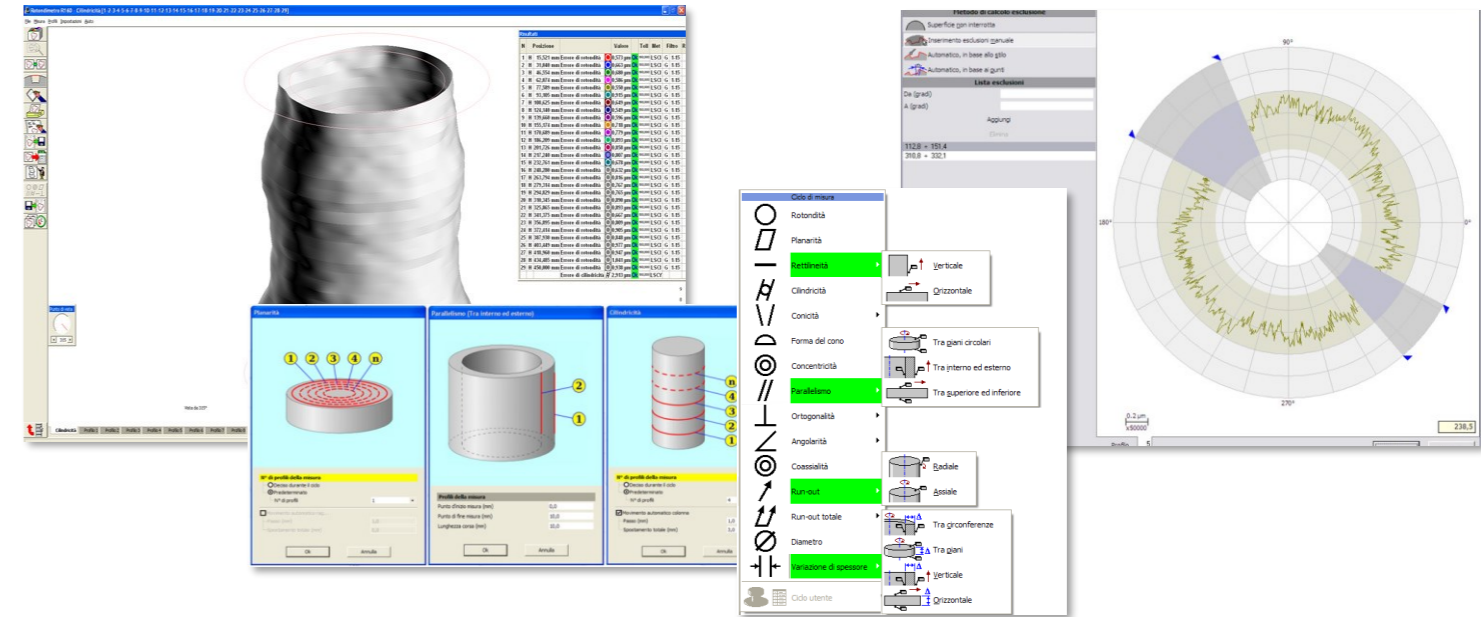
Cilindricità [1 2 3 4 5 6 7 8 9 10 11 12 13 14 15 16 17 18 19 20 21 22 23 24 25 26 27 28 29]

Risultati

| N | | Posizione | | Valore | Toll | Rif | Filtro | F |
|---|---|---|---|---|---|---|---|---|
| 1 | | 15,525 mm | Errore di rotondità | 0,573 µm | | LSCI | G | 1:15 |
| 2 | | 31,048 mm | Errore di rotondità | 0,463 µm | | LSCI | G | 1:15 |
| 3 | | 46,558 mm | Errore di rotondità | 0,600 µm | | LSCI | G | 1:15 |
| 4 | | 62,078 mm | Errore di rotondità | 0,405 µm | | LSCI | G | 1:15 |
| 29 | | 450,000 mm | Errore di rotondità | 0,538 µm | | LSCI | G | 1:15 |
| | | | Errore di cilindricità | 2,933 µm | | LSCY | | |

Cilindricità

Planarità

1 2 3 4 n

N° di profili della misura
Deciso durante il ciclo
Predeterminato
N° di profili

Ok Annulla

Parallelismo (Tra interno ed esterno)

2
1

Profili della misura
Punto d'inizio misura (mm) 0,0
Punto di fine misura (mm) 10,0
Lunghezza corsa (mm) 10,0

Ok Annulla

Cilindricità

n
4
3
2
1

N° di profili della misura
Deciso durante il ciclo
Predeterminato
N° di profili
Movimento automatico colonna
Passo (mm) 1,0
Spostamento totale (mm) 1,0

Ok Annulla

Ciclo di misura
Rotondità
Planarità
Rettilineità
Cilindricità
Conicità
Forma del cono
Concentricità
Parallelismo
Ortogonalità
Angolarità
Coassialità
Run-out
Run-out totale
Diametro
Variazione di spessore
Ciclo utente

Verticale
Orizzontale

Tra piani circolari
Tra interno ed esterno
Tra superiore ed inferiore

Radiale
Assiale

Tra circonferenze
Tra piani
Verticale
Orizzontale

Metodo di calcolo esclusione
Superficie con interruzione
Inserimento esclusioni manuale
Automatico, in base allo gito
Automatico, in base ai giunti
Lista esclusioni
Da (gradi)
A (gradi)
Aggiungi
Elimina
112,8 ÷ 151,4
310,8 ÷ 332,1

90°
180°
0°
270°
0,2 µm
x50000
238,5